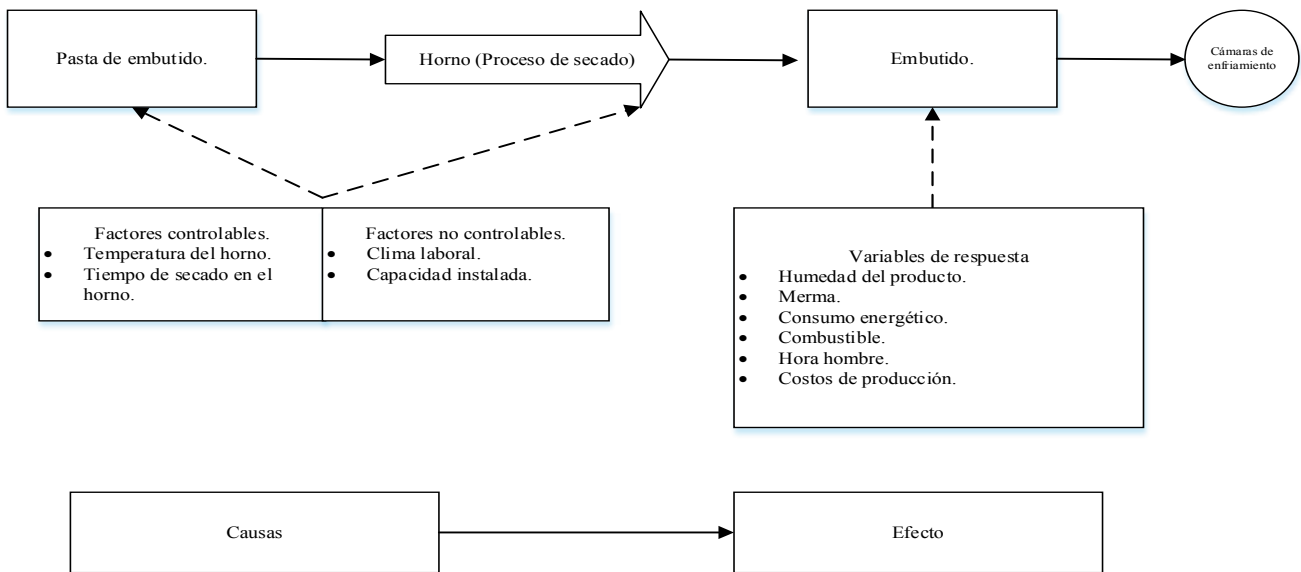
Pasta de embutido.

Horno (Proceso de secado)

Embutido.

Cámaras de enfriamiento

Factores controlables.
- Temperatura del horno.
- Tiempo de secado en el horno.

Factores no controlables.
- Clima laboral.
- Capacidad instalada.

Variables de respuesta
- Humedad del producto.
- Merma.
- Consumo energético.
- Combustible.
- Hora hombre.
- Costos de producción.

Causas

Efecto